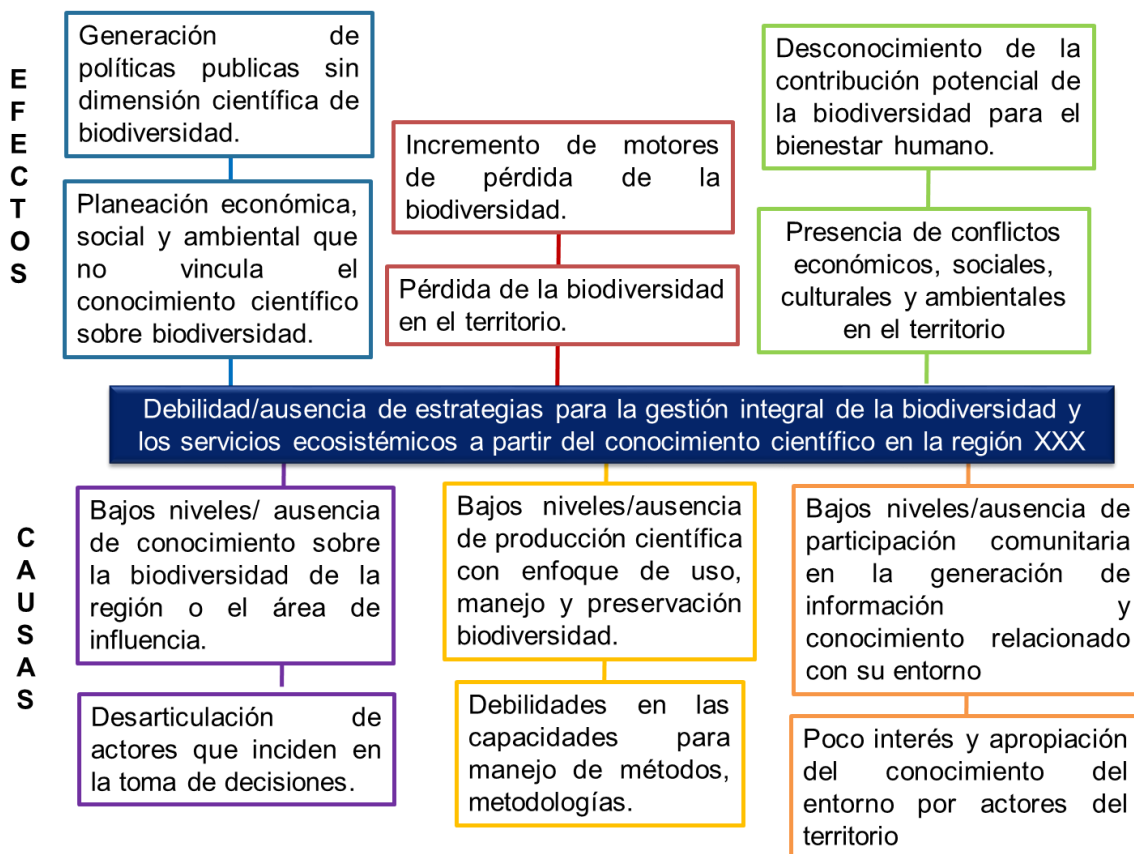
EFECTOS

Generación de políticas publicas sin dimensión científica de biodiversidad.

Planeación económica, social y ambiental que no vincula el conocimiento científico sobre biodiversidad.

Incremento de motores de pérdida de la biodiversidad.

Pérdida de la biodiversidad en el territorio.

Desconocimiento de la contribución potencial de la biodiversidad para el bienestar humano.

Presencia de conflictos económicos, sociales, culturales y ambientales en el territorio

Debilidad/ausencia de estrategias para la gestión integral de la biodiversidad y los servicios ecosistémicos a partir del conocimiento científico en la región XXX

CAUSAS

Bajos niveles/ ausencia de conocimiento sobre la biodiversidad de la región o el área de influencia.

Desarticulación de actores que inciden en la toma de decisiones.

Bajos niveles/ausencia de producción científica con enfoque de uso, manejo y preservación biodiversidad.

Debilidades en las capacidades para manejo de métodos, metodologías.

Bajos niveles/ausencia de participación comunitaria en la generación de información y conocimiento relacionado con su entorno

Poco interés y apropiación del conocimiento del entorno por actores del territorio